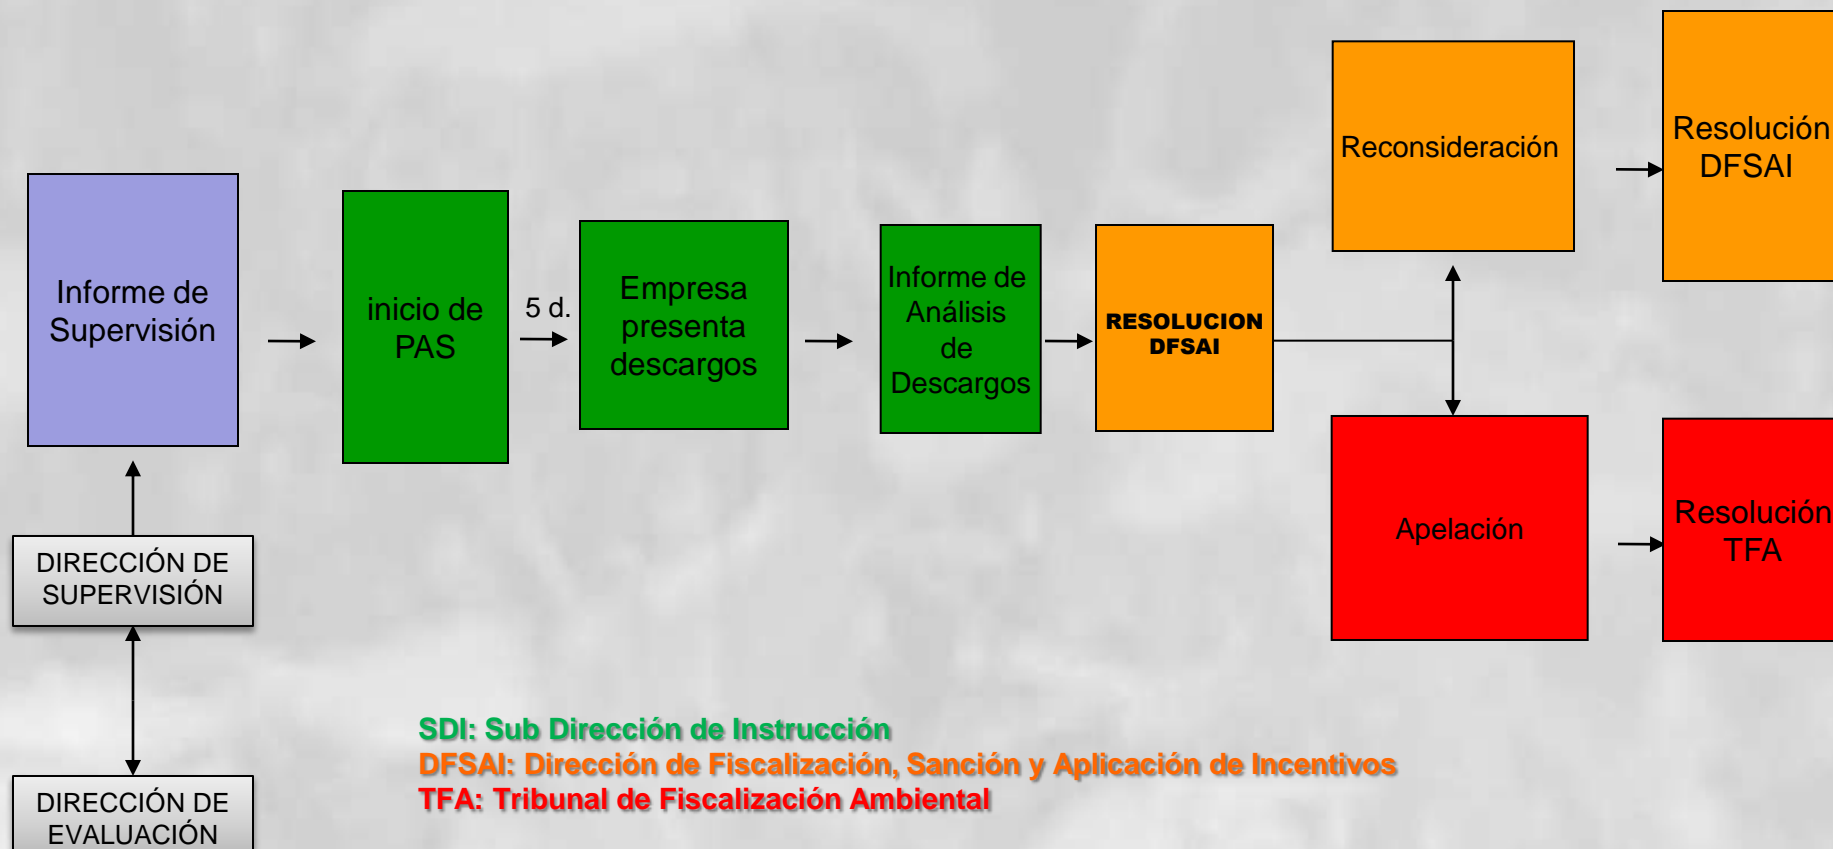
Informe de Supervisión

inicio de PAS

5 d.

Empresa presenta descargos

Informe de Análisis de Descargos

RESOLUCION DFSAI

Reconsideración

Resolución DFSAI

Apelación

Resolución TFA

DIRECCIÓN DE SUPERVISIÓN

DIRECCIÓN DE EVALUACIÓN

SDI: Sub Dirección de Instrucción
DFSAI: Dirección de Fiscalización, Sanción y Aplicación de Incentivos
TFA: Tribunal de Fiscalización Ambiental